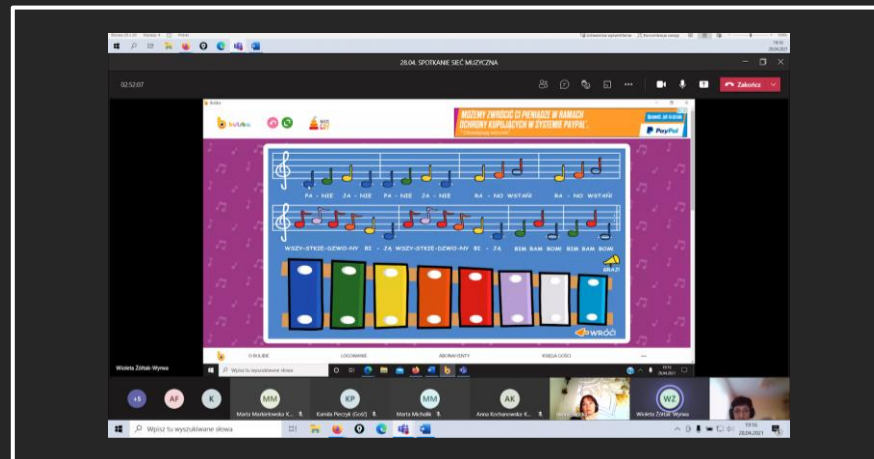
28.04. SPOTKANIE SIEĆ MUZYCZNA

02:52:07

Zakończ

MOŻEMY ZWRÓCIĆ CI PIENIĄDZE W RAMACH OCHRONY KUPUJĄCYCH W SYSTEMIE PAYPAL.

PayPal

PA - NIE ZA - NIE PA - NIE ZA - NIE BA - NO WSTAŃ BA - NO WSTAŃ

WSZY-STKIE-DZWO-NY BI - JA WSZY-STKIE-DZWO-NY BI - JA BIM BAM BOM BIM BAM BOM

GRAJ!

WRÓĆ

O BAJLIKE LOGOWANIE ABONAMENTY KSIĘGA GOŚCI

Wioleta Żółtak-Wyrwa

Wpisz tu wyszukiwane słowa

+5 AF K MM KP MM AK WZ

Marta Markiełowska K... Kamila Pieczyk (Gość) Marta Michalik Anna Kochanowska-K... Wioleta Żółtak-Wyrwa

Wpisz tu wyszukiwane słowa

19:16 28.04.2021